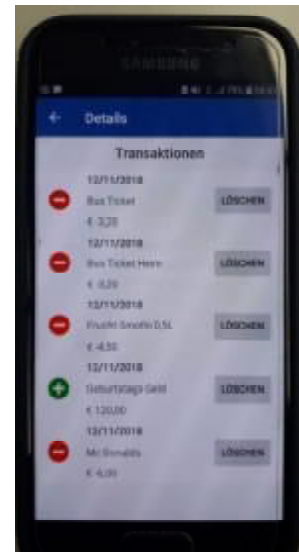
SAMSUNG

Details

Transaktionen

12/11/2018
Bus Ticket
€ -3,20
LÖSCHEN

12/11/2018
Bus Ticket Heim
€ -3,20
LÖSCHEN

12/11/2018
Frucht Smothi 0,5L
€ -4,50
LÖSCHEN

12/11/2018
Geburtstags Geld
€ 120,00
LÖSCHEN

12/11/2018
Mc Donalds
€ -6,00
LÖSCHEN